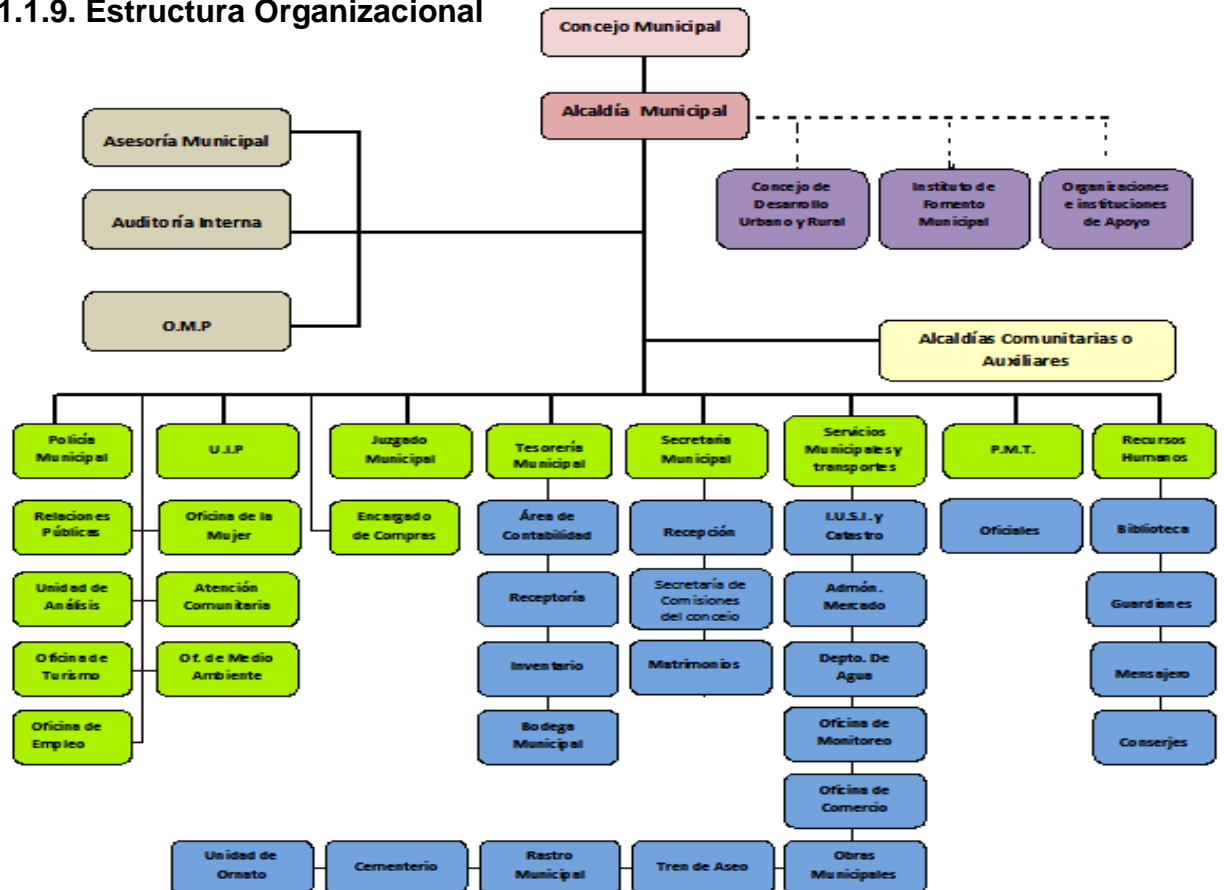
1.1.9. Estructura Organizacional

Concejo Municipal

Alcaldía Municipal

Asesoría Municipal

Auditoría Interna

O.M.P

Concejo de Desarrollo Urbano y Rural

Instituto de Fomento Municipal

Organizaciones e instituciones de Apoyo

Alcaldías Comunitarias o Auxiliares

Policía Municipal

U.I.P

Juzgado Municipal

Tesorería Municipal

Secretaría Municipal

Servicios Municipales y transportes

P.M.T.

Recursos Humanos

Relaciones Públicas

Oficina de la Mujer

Encargado de Compras

Área de Contabilidad

Recepción

I.U.S.I. y Catastro

Oficiales

Biblioteca

Unidad de Análisis

Atención Comunitaria

Receptoría

Secretaría de Comisiones del concejo

Admón. Mercado

Guardianes

Oficina de Turismo

Of. de Medio Ambiente

Inventario

Matrimonios

Depto. De Agua

Mensajero

Oficina de Empleo

Bodega Municipal

Oficina de Monitoreo

Conserjes

Oficina de Comercio

Unidad de Ornato

Cementerio

Rastro Municipal

Tren de Aseo

Obras Municipales